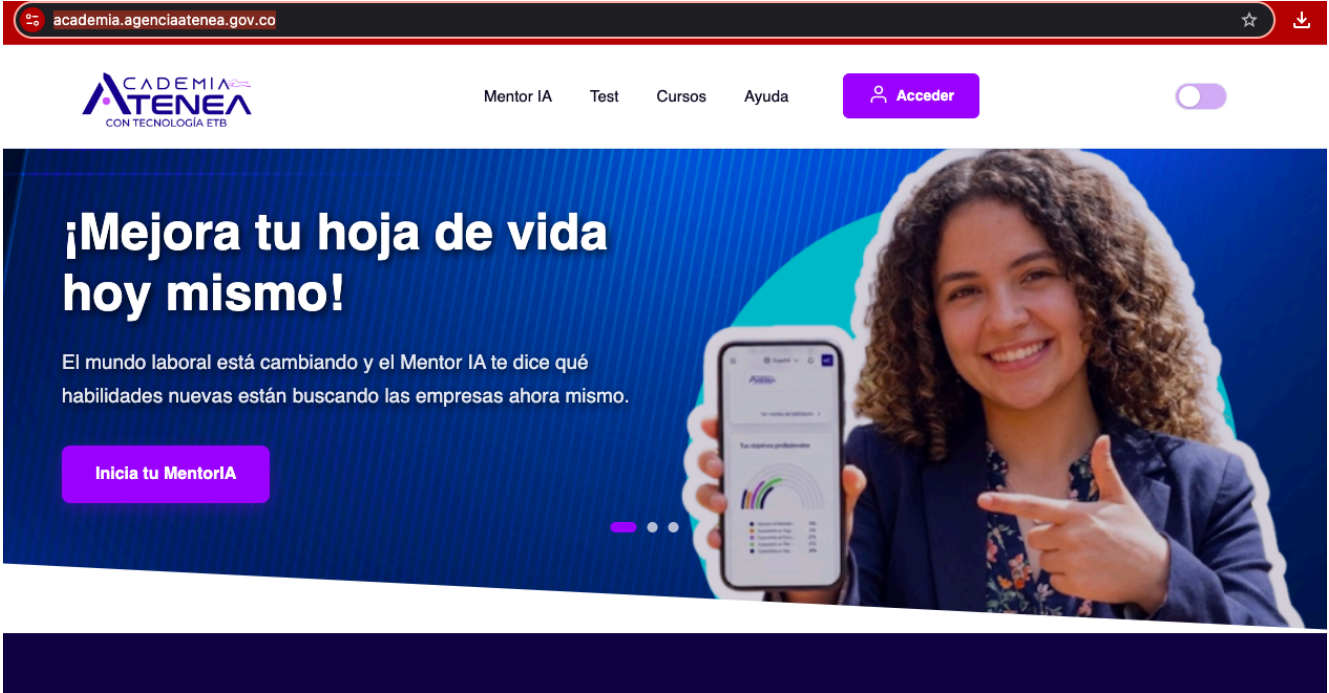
academia.agenciaatenea.gov.co

ACADEMIA ATENEA
CON TECNOLOGÍA ETB

Mentor IA Test Cursos Ayuda

Acceder

¡Mejora tu hoja de vida hoy mismo!

El mundo laboral está cambiando y el Mentor IA te dice qué habilidades nuevas están buscando las empresas ahora mismo.

Inicia tu MentorIA